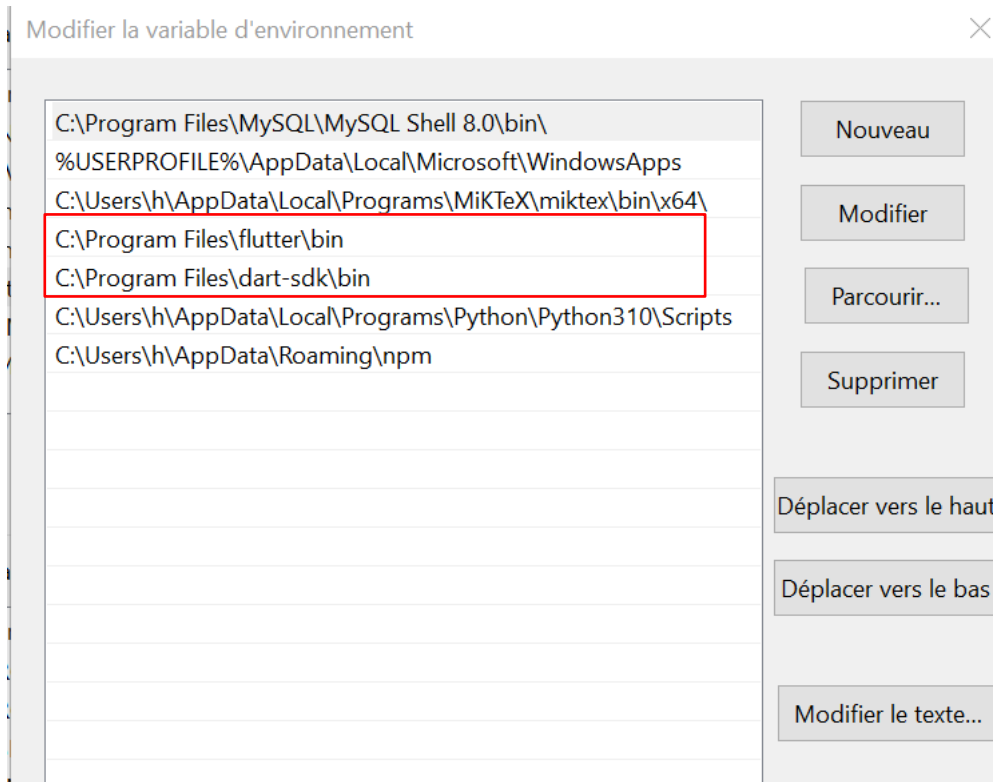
Modifier la variable d'environnement

C:\Program Files\MySQL\MySQL Shell 8.0\bin\
%USERPROFILE%\AppData\Local\Microsoft\WindowsApps
C:\Users\h\AppData\Local\Programs\MiKTeX\miktex\bin\x64\
C:\Program Files\flutter\bin
C:\Program Files\dart-sdk\bin
C:\Users\h\AppData\Local\Programs\Python\Python310\Scripts
C:\Users\h\AppData\Roaming\npm

Nouveau
Modifier
Parcourir...
Supprimer
Déplacer vers le haut
Déplacer vers le bas
Modifier le texte...